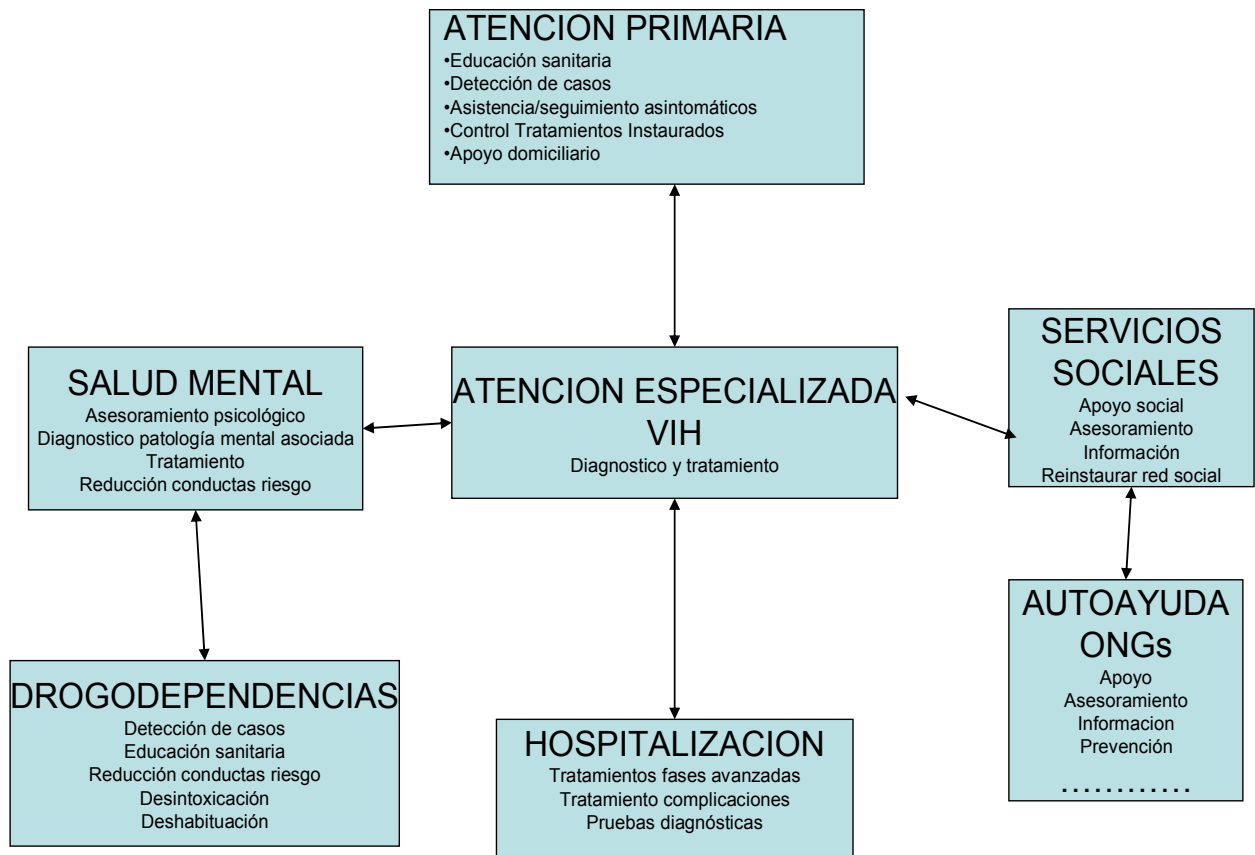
ATENCION PRIMARIA
•Educación sanitaria
•Detección de casos
•Asistencia/seguimiento asintomáticos
•Control Tratamientos Instaurados
•Apoyo domiciliario

SALUD MENTAL
Asesoramiento psicológico
Diagnostico patología mental asociada
Tratamiento
Reducción conductas riesgo

ATENCION ESPECIALIZADA VIH
Diagnostico y tratamiento

SERVICIOS SOCIALES
Apoyo social
Asesoramiento
Información
Reinstaurar red social

AUTOAYUDA ONGs
Apoyo
Asesoramiento
Informacion
Prevención
............

DROGODEPENDENCIAS
Detección de casos
Educación sanitaria
Reducción conductas riesgo
Desintoxicación
Deshabituación

HOSPITALIZACION
Tratamientos fases avanzadas
Tratamiento complicaciones
Pruebas diagnósticas